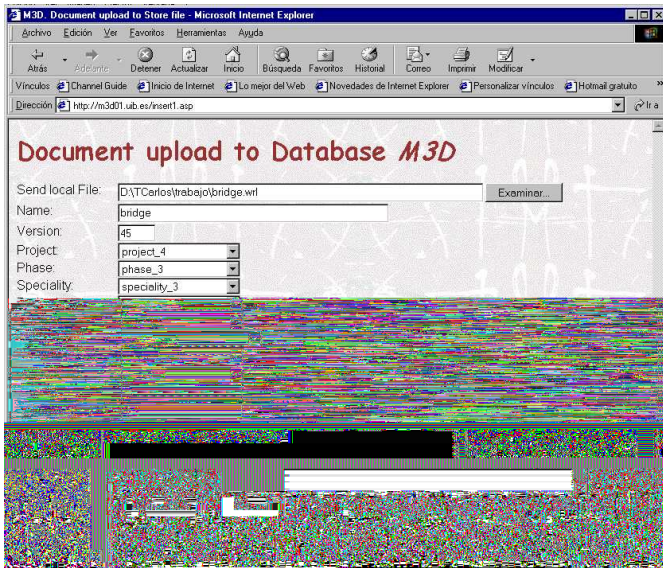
M3D. Document upload to Store file - Microsoft Internet Explorer

Archivo Edición Ver Favoritos Herramientas Ayuda

Atrás Adelante Detener Actualizar Inicio Búsqueda Favoritos Historial Correo Imprimir Modificar

Vínculos Channel Guide Inicio de Internet Lo mejor del Web Novedades de Internet Explorer Personalizar vínculos Hotmail gratuito

Dirección http://m3d01.uib.es/insert1.asp Ir a

Document upload to Database M3D

Send local File: D:\TCarlos\trabajo\bridge.wrl Examinar...

Name: bridge

Version: 45

Project: project_4

Phase: phase_3

Speciality: speciality_3

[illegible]